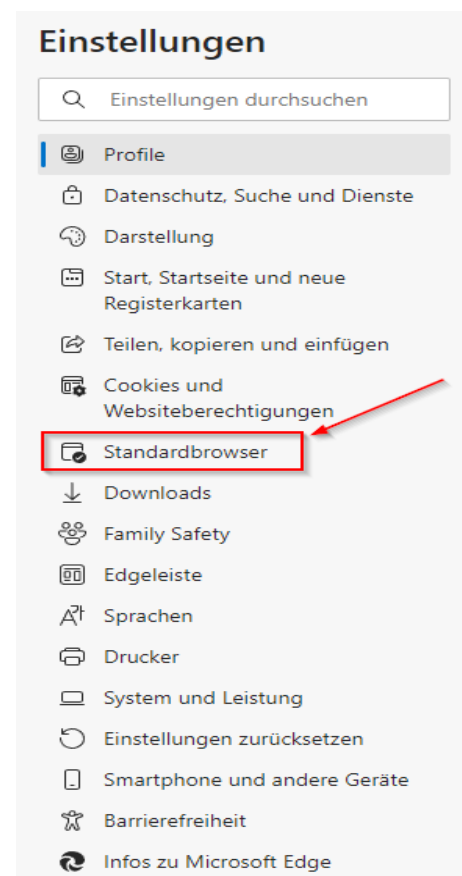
Einstellungen

Einstellungen durchsuchen

Profile

Datenschutz, Suche und Dienste

Darstellung

Start, Startseite und neue Registerkarten

Teilen, kopieren und einfügen

Cookies und Websiteberechtigungen

Standardbrowser

Downloads

Family Safety

Edgeleiste

Sprachen

Drucker

System und Leistung

Einstellungen zurücksetzen

Smartphone und andere Geräte

Barrierefreiheit

Infos zu Microsoft Edge